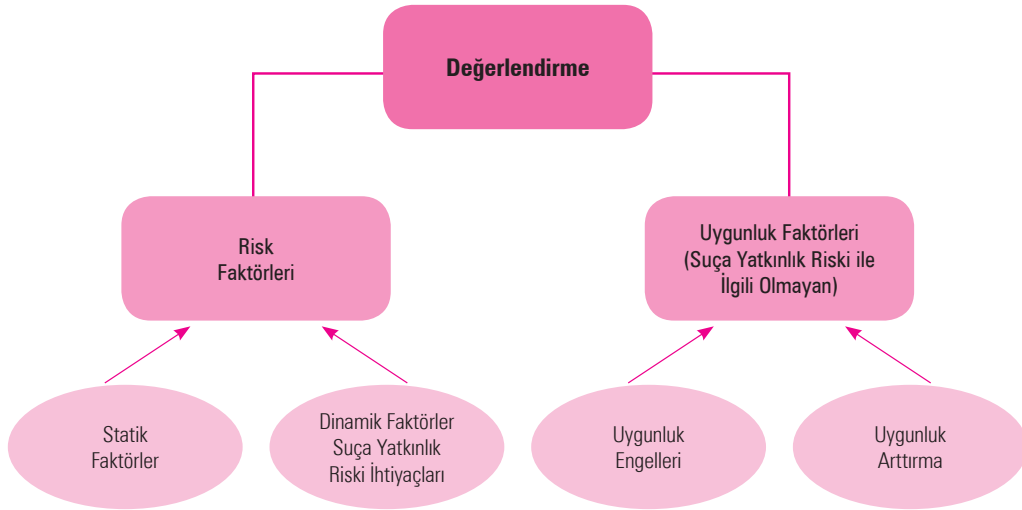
Değerlendirme

Risk Faktörleri

Uygunluk Faktörleri (Suça Yatkınlık Riski ile İlgili Olmayan)

Statik Faktörler

Dinamik Faktörler Suça Yatkınlık Riski İhtiyaçları

Uygunluk Engelleri

Uygunluk Arttırma